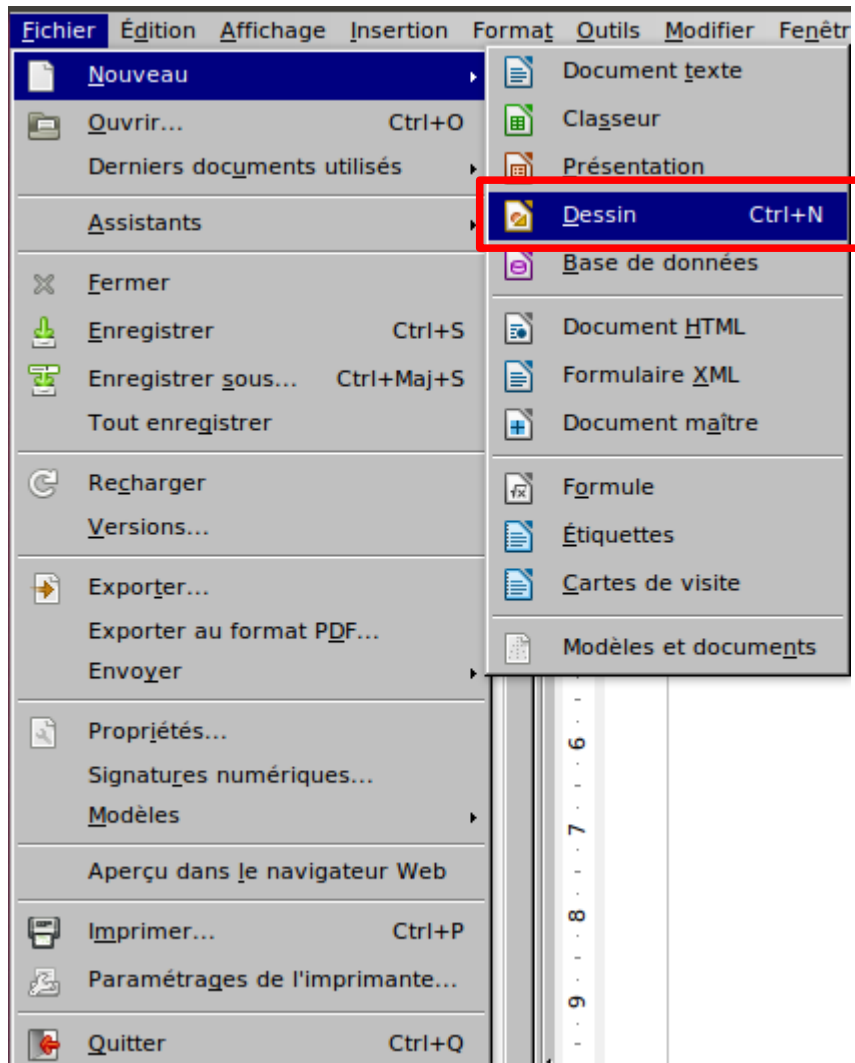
Fichier Édition Affichage Insertion Format Outils Modifier Fenêtr

Nouveau
Ouvrir... Ctrl+O
Derniers documents utilisés
Assistants
Fermer
Enregistrer Ctrl+S
Enregistrer sous... Ctrl+Maj+S
Tout enregistrer
Recharger
Versions...
Exporter...
Exporter au format PDF...
Envoyer
Propriétés...
Signatures numériques...
Modèles
Aperçu dans le navigateur Web
Imprimer... Ctrl+P
Paramétrages de l'imprimante...
Quitter Ctrl+Q

Document texte
Classeur
Présentation
Dessin Ctrl+N
Base de données
Document HTML
Formulaire XML
Document maître
Formule
Étiquettes
Cartes de visite
Modèles et documents

6
7
8
9